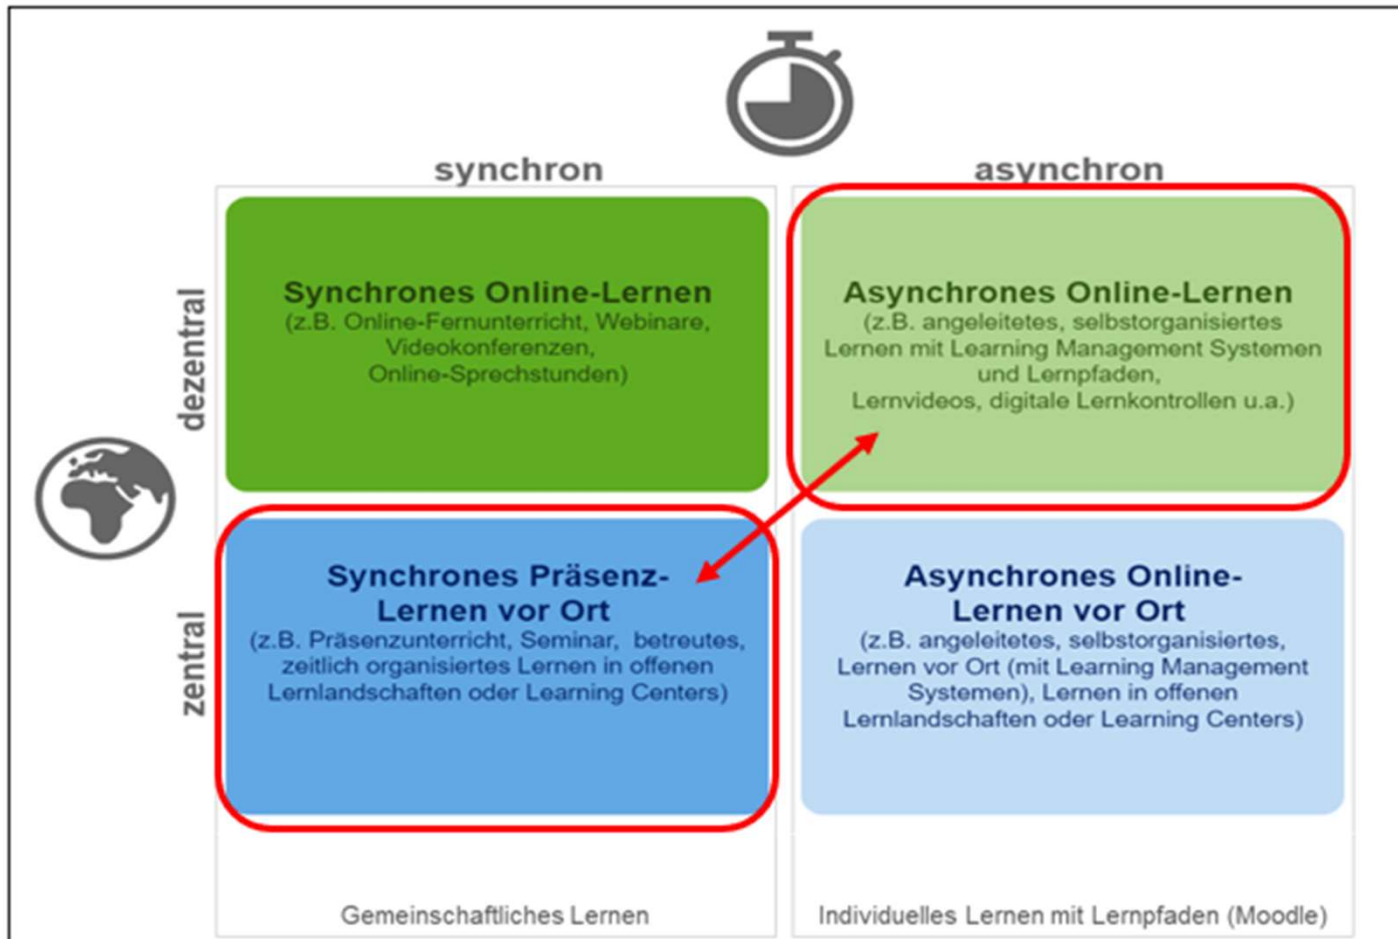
synchron

asynchron

dezentral

zentral

Synchrones Online-Lernen
(z.B. Online-Fernunterricht, Webinare, Videokonferenzen, Online-Sprechstunden)

Asynchrones Online-Lernen
(z.B. angeleitetes, selbstorganisiertes Lernen mit Learning Management Systemen und Lernpfaden, Lernvideos, digitale Lernkontrollen u.a.)

Synchrones Präsenz-Lernen vor Ort
(z.B. Präsenzunterricht, Seminar, betreutes, zeitlich organisiertes Lernen in offenen Lernlandschaften oder Learning Centers)

Asynchrones Online-Lernen vor Ort
(z.B. angeleitetes, selbstorganisiertes, Lernen vor Ort (mit Learning Management Systemen), Lernen in offenen Lernlandschaften oder Learning Centers)

Gemeinschaftliches Lernen

Individuelles Lernen mit Lernpfaden (Moodle)